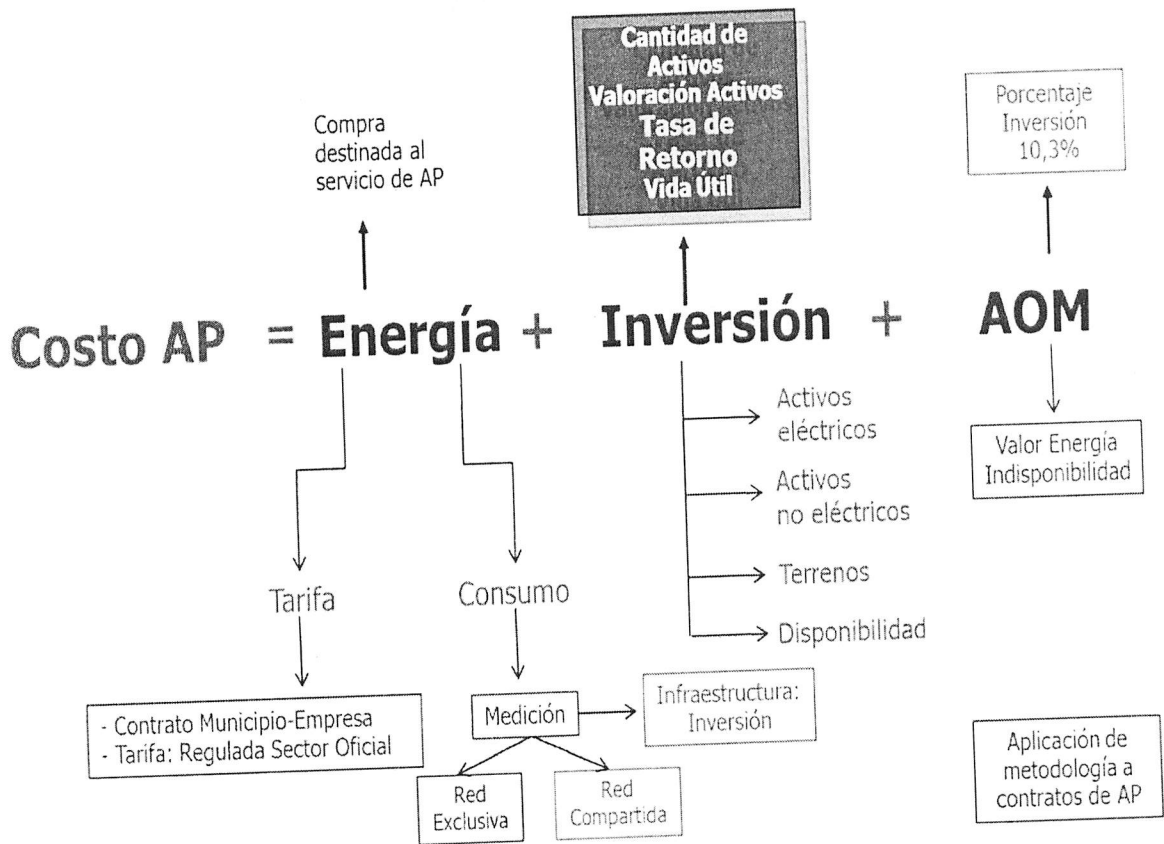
Compra destinada al servicio de AP

Cantidad de Activos
Valoración Activos
Tasa de Retorno
Vida Útil

Porcentaje Inversión 10,3%

Costo AP = Energía + Inversión + AOM

Activos eléctricos

Activos no eléctricos

Terrenos

Disponibilidad

Valor Energía Indisponibilidad

Tarifa

Consumo

- Contrato Municipio-Empresa
- Tarifa: Regulada Sector Oficial

Medición

Infraestructura: Inversión

Red Exclusiva

Red Compartida

Aplicación de metodología a contratos de AP